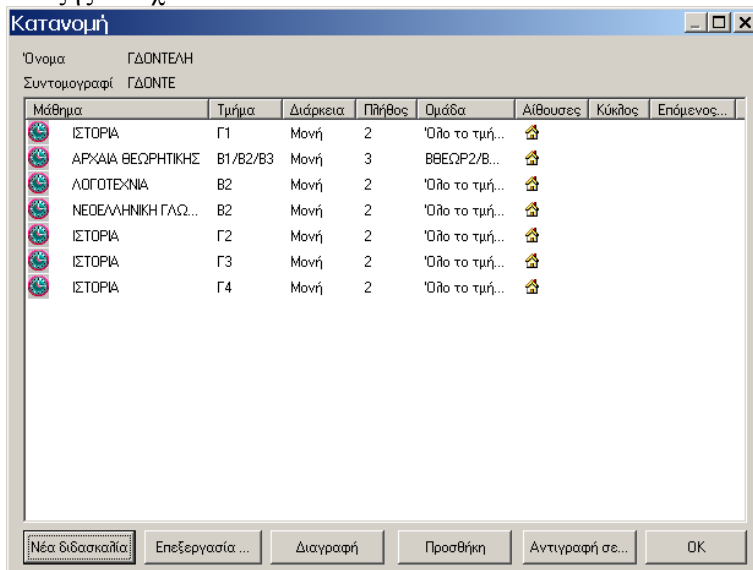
Κατανομή

Όνομα ΓΔΟΝΤΕΛΗ
Συντομογραφί ΓΔΟΝΤΕ

| Μάθημα | Τμήμα | Διάρκεια | Πλήθος | Ομάδα | Αίθουσες | Κύκλος | Επόμενος... |
|---|---|---|---|---|---|---|---|
| ΙΣΤΟΡΙΑ | Γ1 | Μονή | 2 | Όλο το τμή... | | | |
| ΑΡΧΑΙΑ ΘΕΩΡΗΤΙΚΗΣ | Β1/Β2/Β3 | Μονή | 3 | ΒΘΕΩΡ2/Β... | | | |
| ΛΟΓΟΤΕΧΝΙΑ | Β2 | Μονή | 2 | Όλο το τμή... | | | |
| ΝΕΟΕΛΛΗΝΙΚΗ ΓΛΩ... | Β2 | Μονή | 2 | Όλο το τμή... | | | |
| ΙΣΤΟΡΙΑ | Γ2 | Μονή | 2 | Όλο το τμή... | | | |
| ΙΣΤΟΡΙΑ | Γ3 | Μονή | 2 | Όλο το τμή... | | | |
| ΙΣΤΟΡΙΑ | Γ4 | Μονή | 2 | Όλο το τμή... | | | |

Νέα διδασκαλία Επεξεργασία ... Διαγραφή Προσθήκη Αντιγραφή σε... OK